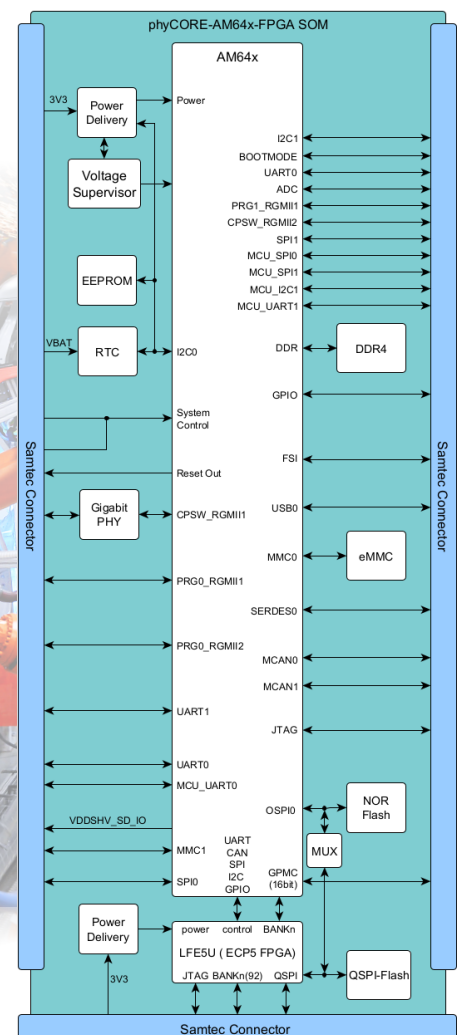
phyCORE-AM64x-FPGA SOM

AM64x

3V3

Power Delivery

Power

Voltage Supervisor

EEPROM

VBAT

RTC

I2C0

System Control

Reset Out

Gigabit PHY

CPSW_RGMII1

PRG0_RGMII1

PRG0_RGMII2

UART1

UART0

MCU_UART0

VDDSHV_SD_IO

MMC1

SPI0

UART
CAN
SPI
I2C
GPIO

GPMC (16bit)

I2C1
BOOTMODE
UART0
ADC
PRG1_RGMII1
CPSW_RGMII2
SPI1
MCU_SPI0
MCU_SPI1
MCU_I2C1
MCU_UART1

DDR

DDR4

GPIO

FSI

USB0

MMC0

eMMC

SERDES0

MCAN0

MCAN1

JTAG

OSPI0

NOR Flash

MUX

Power Delivery

3V3

power control BANKn

LFE5U ( ECP5 FPGA)

JTAG BANKn(92) QSPI

QSPI-Flash

Samtec Connector

Samtec Connector

Samtec Connector